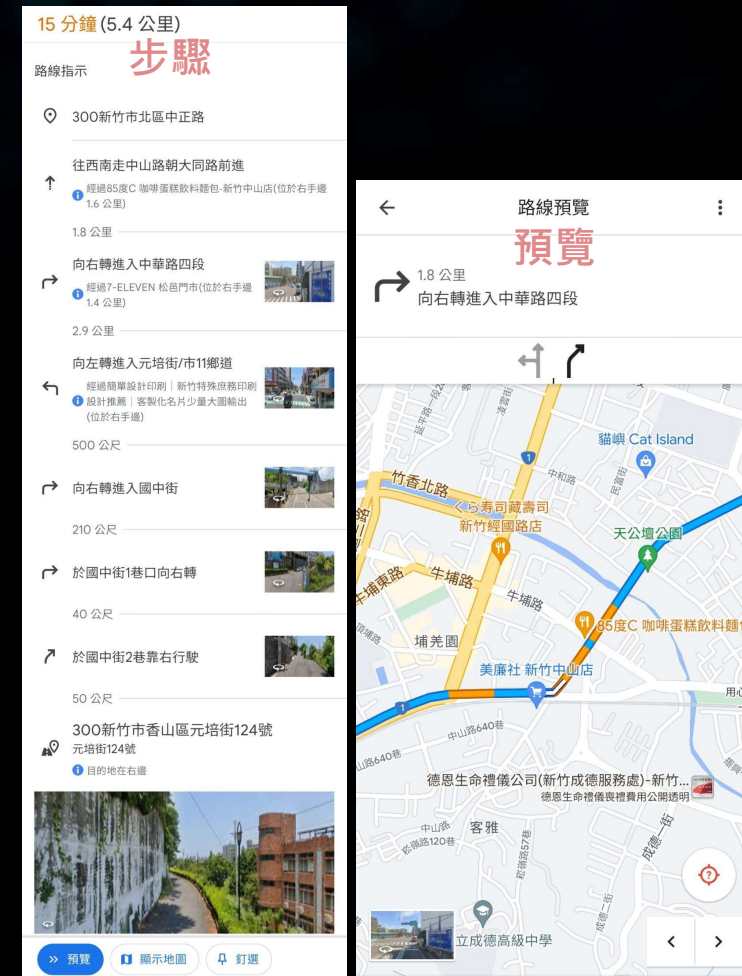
15 分鐘 (5.4 公里)

步驟

路線指示

300新竹市北區中正路

往西南走中山路朝大同路前進

經過85度C 咖啡蛋糕飲料麵包-新竹中山店(位於右手邊 1.6 公里)

1.8 公里

向右轉進入中華路四段

經過7-ELEVEN 松邑門市(位於右手邊 1.4 公里)

2.9 公里

向左轉進入元培街/市11鄉道

經過簡單設計印刷｜新竹特殊原務印刷設計推薦｜客製化名片少量大圖輸出 (位於右手邊)

500 公尺

向右轉進入國中街

210 公尺

於國中街1巷口向右轉

40 公尺

於國中街2巷靠右行駛

50 公尺

300新竹市香山區元培街124號

元培街124號

目的地在右邊

預覽

顯示地圖

釘選

路線預覽

預覽

1.8 公里

向右轉進入中華路四段

貓嶼 Cat Island

竹香北路

くら寿司藏壽司 新竹經國路店

天公壇公園

牛埔東路

牛埔路

牛埔路

85度C 咖啡蛋糕飲料麵

埔羌園

美廉社 新竹中山店

中山路640巷

德恩生命禮儀公司(新竹成德服務處)-新竹...

德恩生命禮儀喪禮費用公開透明

客雅

中和路

成德一街

立成德高級中學